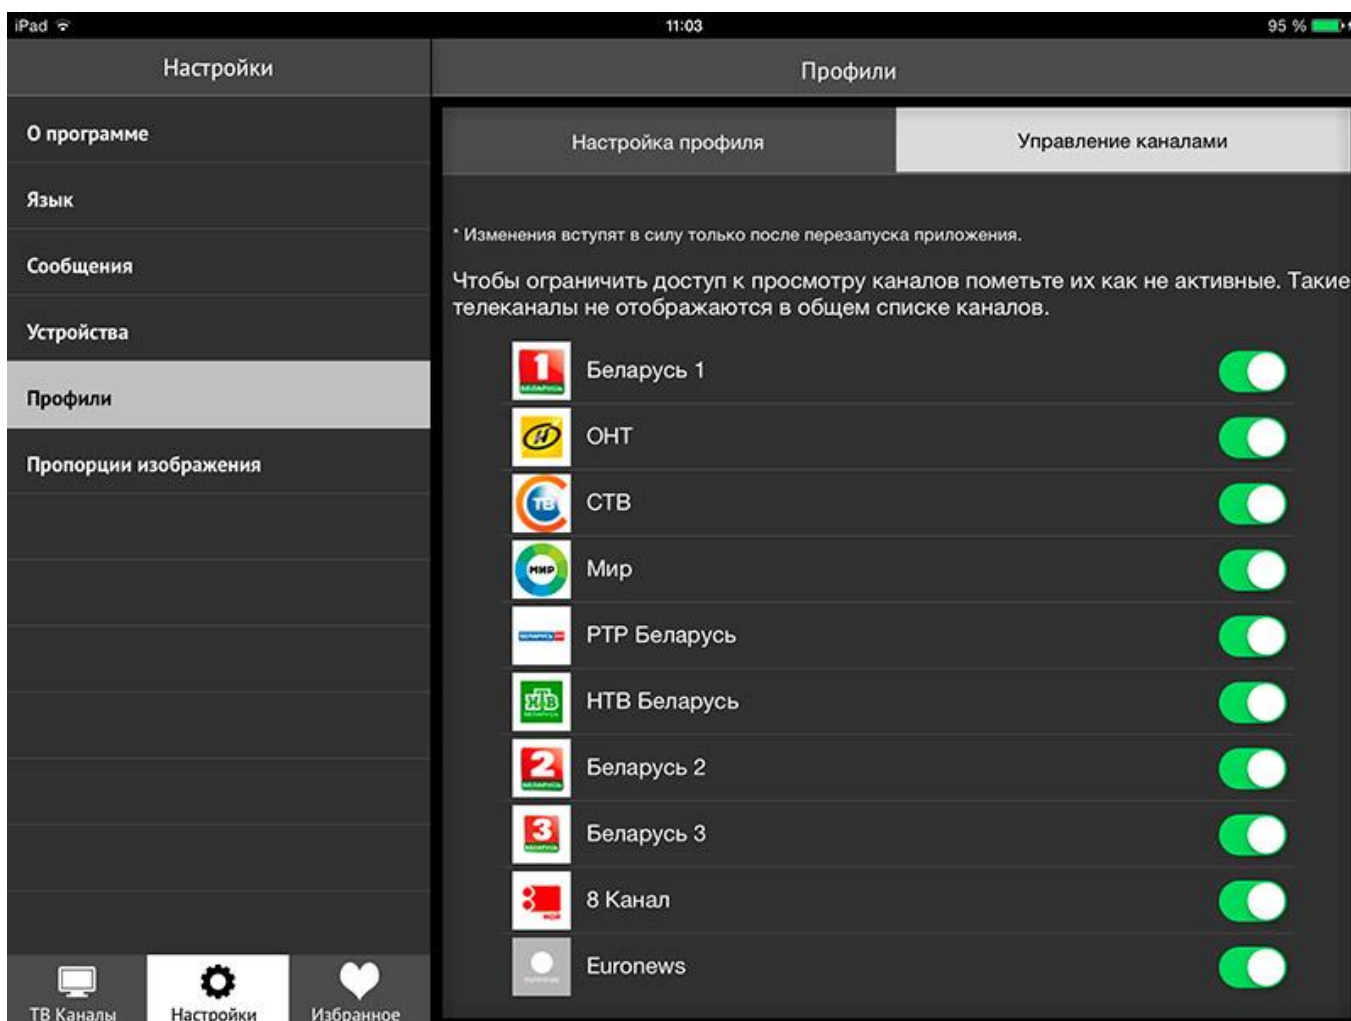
iPad
11:03
95 %

Настройки

О программе
Язык
Сообщения
Устройства
Профили
Пропорции изображения

ТВ Каналы
Настройки
Избранное

Профили

Настройка профиля
Управление каналами

* Изменения вступят в силу только после перезапуска приложения.

Чтобы ограничить доступ к просмотру каналов пометьте их как не активные. Такие телеканалы не отображаются в общем списке каналов.

Беларусь 1
ОНТ
СТВ
Мир
РТР Беларусь
НТВ Беларусь
Беларусь 2
Беларусь 3
8 Канал
Euronews